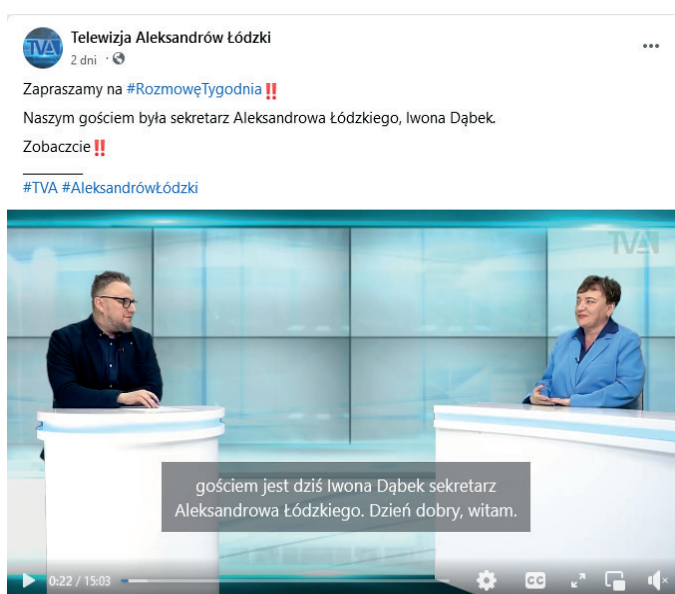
TVA
Telewizja Aleksandrów Łódzki
2 dni ·
...

Zapraszamy na #RozmowęTygodnia‼️
Naszym gościem była sekretarz Aleksandrowa Łódzkiego, Iwona Dąbek.
Zobaczcie‼️
______
#TVA #AleksandrówŁódzki

TVA

gościem jest dziś Iwona Dąbek sekretarz Aleksandrowa Łódzkiego. Dzień dobry, witam.

0:22 / 15:03
CC